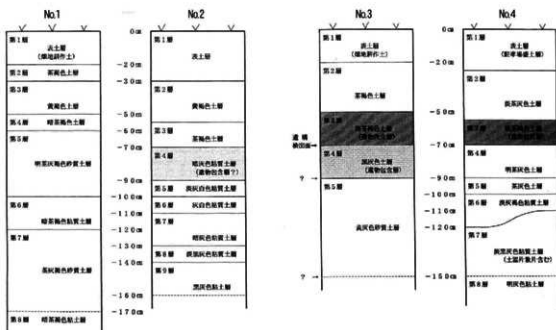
No.1

第1層 表土層 (畑地耕作土)

第2層 茶褐色土層

第3層 黄褐色土層

第4層 暗茶褐色土層

第5層 明茶灰褐色砂質土層

第6層 暗茶褐色粘質土層

第7層 茶灰褐色砂質土層

第8層 暗茶褐色粘土層

No.2

0 cm
-20 cm
-30 cm
-50 cm
-60 cm
-70 cm
-90 cm
-100 cm
-110 cm
-120 cm
-130 cm
-140 cm
-160 cm
-170 cm

第1層 表土層

第2層 黄褐色土層

第3層 茶褐色土層

第4層 暗灰色粘質土層 (遺物包含層?)

第5層 灰白色粘質土層

第6層 灰白色粘質土層

第7層 明灰色粘質土層

第8層 灰黒色粘質土層

第9層 黒灰色土層

No.3

第1層 表土層 (畑地耕作土)

第2層 茶褐色土層

第3層 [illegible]

遺構検出面

第4層 灰色土層 (遺物包含層)

?

第5層 黄灰色砂質土層

?

No.4

0 cm
-20 cm
-50 cm
-70 cm
-90 cm
-100 cm
-110 cm
-120 cm
-150 cm

第1層 表土層 (耕字場盛土層)

第2層 黄茶灰色土層

第3層 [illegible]

第4層 明茶灰色土層

第5層 茶灰色土層

第6層 茶灰褐色粘質土層

第7層 黄茶灰色粘質土層 (土器片数片含む)

第8層 明灰色粘質土層